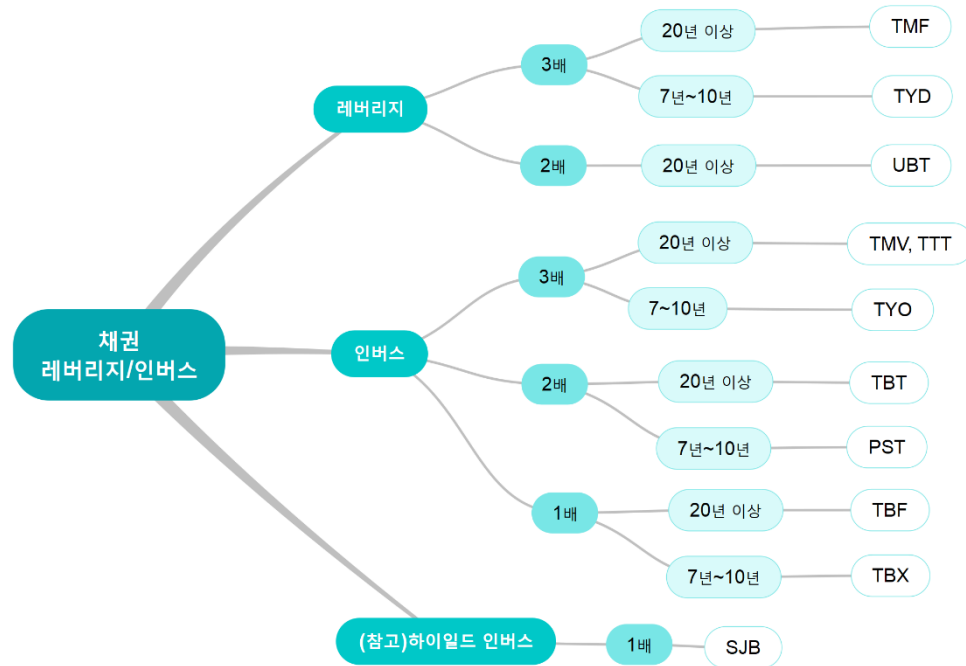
채권
레버리지/인버스

레버리지

3배

20년 이상

TMF

7년~10년

TYD

2배

20년 이상

UBT

인버스

3배

20년 이상

TMV, TTT

7~10년

TYO

2배

20년 이상

TBT

7년~10년

PST

1배

20년 이상

TBF

7년~10년

TBX

(참고)하이일드 인버스

1배

SJB